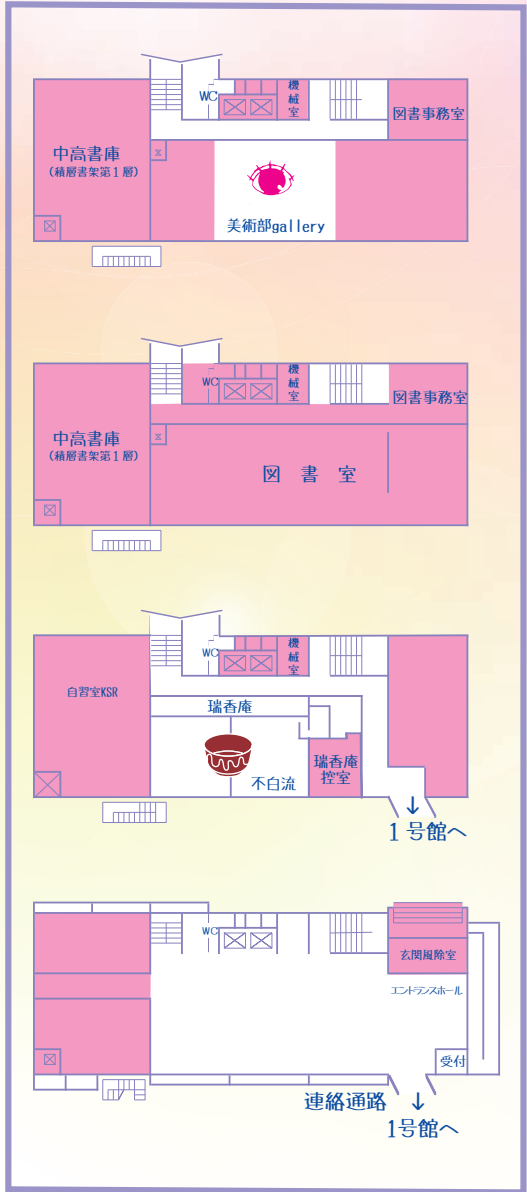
WC
機械室
図書事務室
中高書庫
(積層書架第1層)
美術部gallery

WC
機械室
図書事務室
中高書庫
(積層書架第1層)
図 書 室

WC
機械室
自習室KSR
瑞香庵
不白流
瑞香庵控室
1号館へ

WC
玄関風除室
エントランスホール
受付
連絡通路
1号館へ